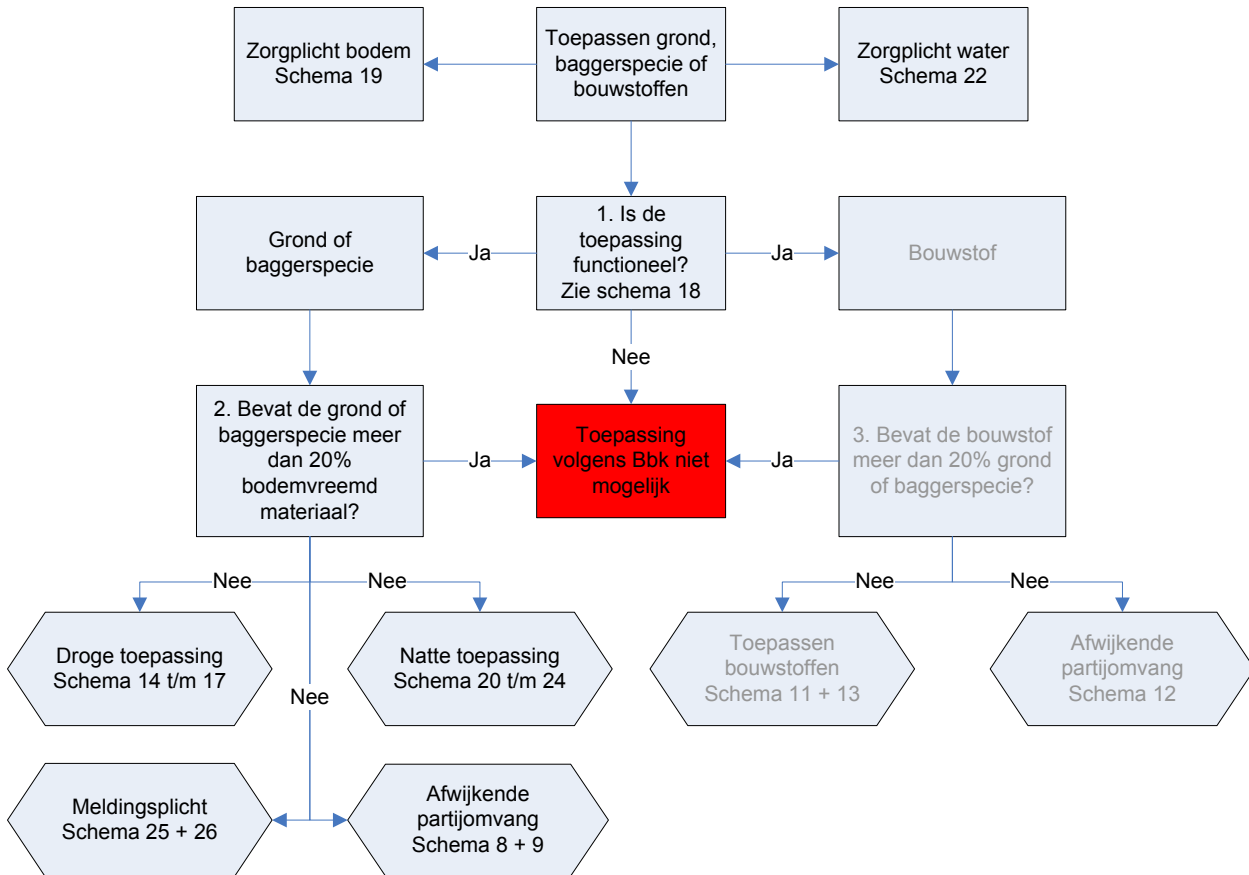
Zorgplicht bodem
Schema 19

Toepassen grond, baggerspecie of bouwstoffen

Zorgplicht water
Schema 22

Grond of baggerspecie

Ja

1. Is de toepassing functioneel?
Zie schema 18

Ja

Bouwstof

Nee

2. Bevat de grond of baggerspecie meer dan 20% bodemvreemd materiaal?

Ja

Toepassing volgens Bbk niet mogelijk

Ja

3. Bevat de bouwstof meer dan 20% grond of baggerspecie?

Nee

Nee

Nee

Nee

Droge toepassing
Schema 14 t/m 17

Natte toepassing
Schema 20 t/m 24

Toepassen bouwstoffen
Schema 11 + 13

Afwijkende partijomvang
Schema 12

Nee

Meldingsplicht
Schema 25 + 26

Afwijkende partijomvang
Schema 8 + 9